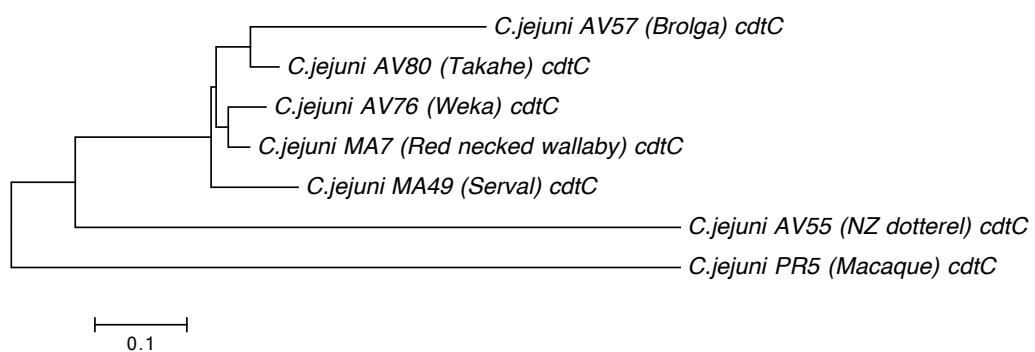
C.jejuni AV57 (Brolga) cdtC
C.jejuni AV80 (Takahe) cdtC
C.jejuni AV76 (Weka) cdtC
C.jejuni MA7 (Red necked wallaby) cdtC
C.jejuni MA49 (Serval) cdtC
C.jejuni AV55 (NZ dotterel) cdtC
C.jejuni PR5 (Macaque) cdtC
0.1